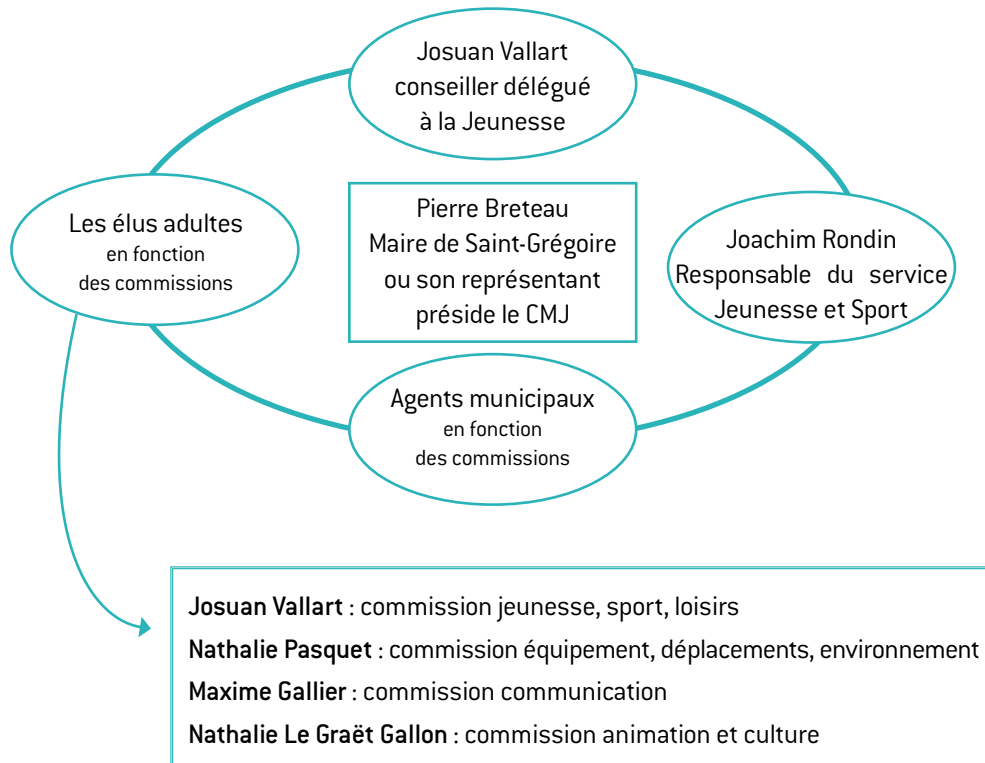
Josuan Vallart
conseiller délégué
à la Jeunesse

Les élus adultes
en fonction
des commissions

Pierre Breteau
Maire de Saint-Grégoire
ou son représentant
préside le CMJ

Joachim Rondin
Responsable du service
Jeunesse et Sport

Agents municipaux
en fonction
des commissions

Josuan Vallart : commission jeunesse, sport, loisirs
Nathalie Pasquet : commission équipement, déplacements, environnement
Maxime Gallier : commission communication
Nathalie Le Graët Gallon : commission animation et culture